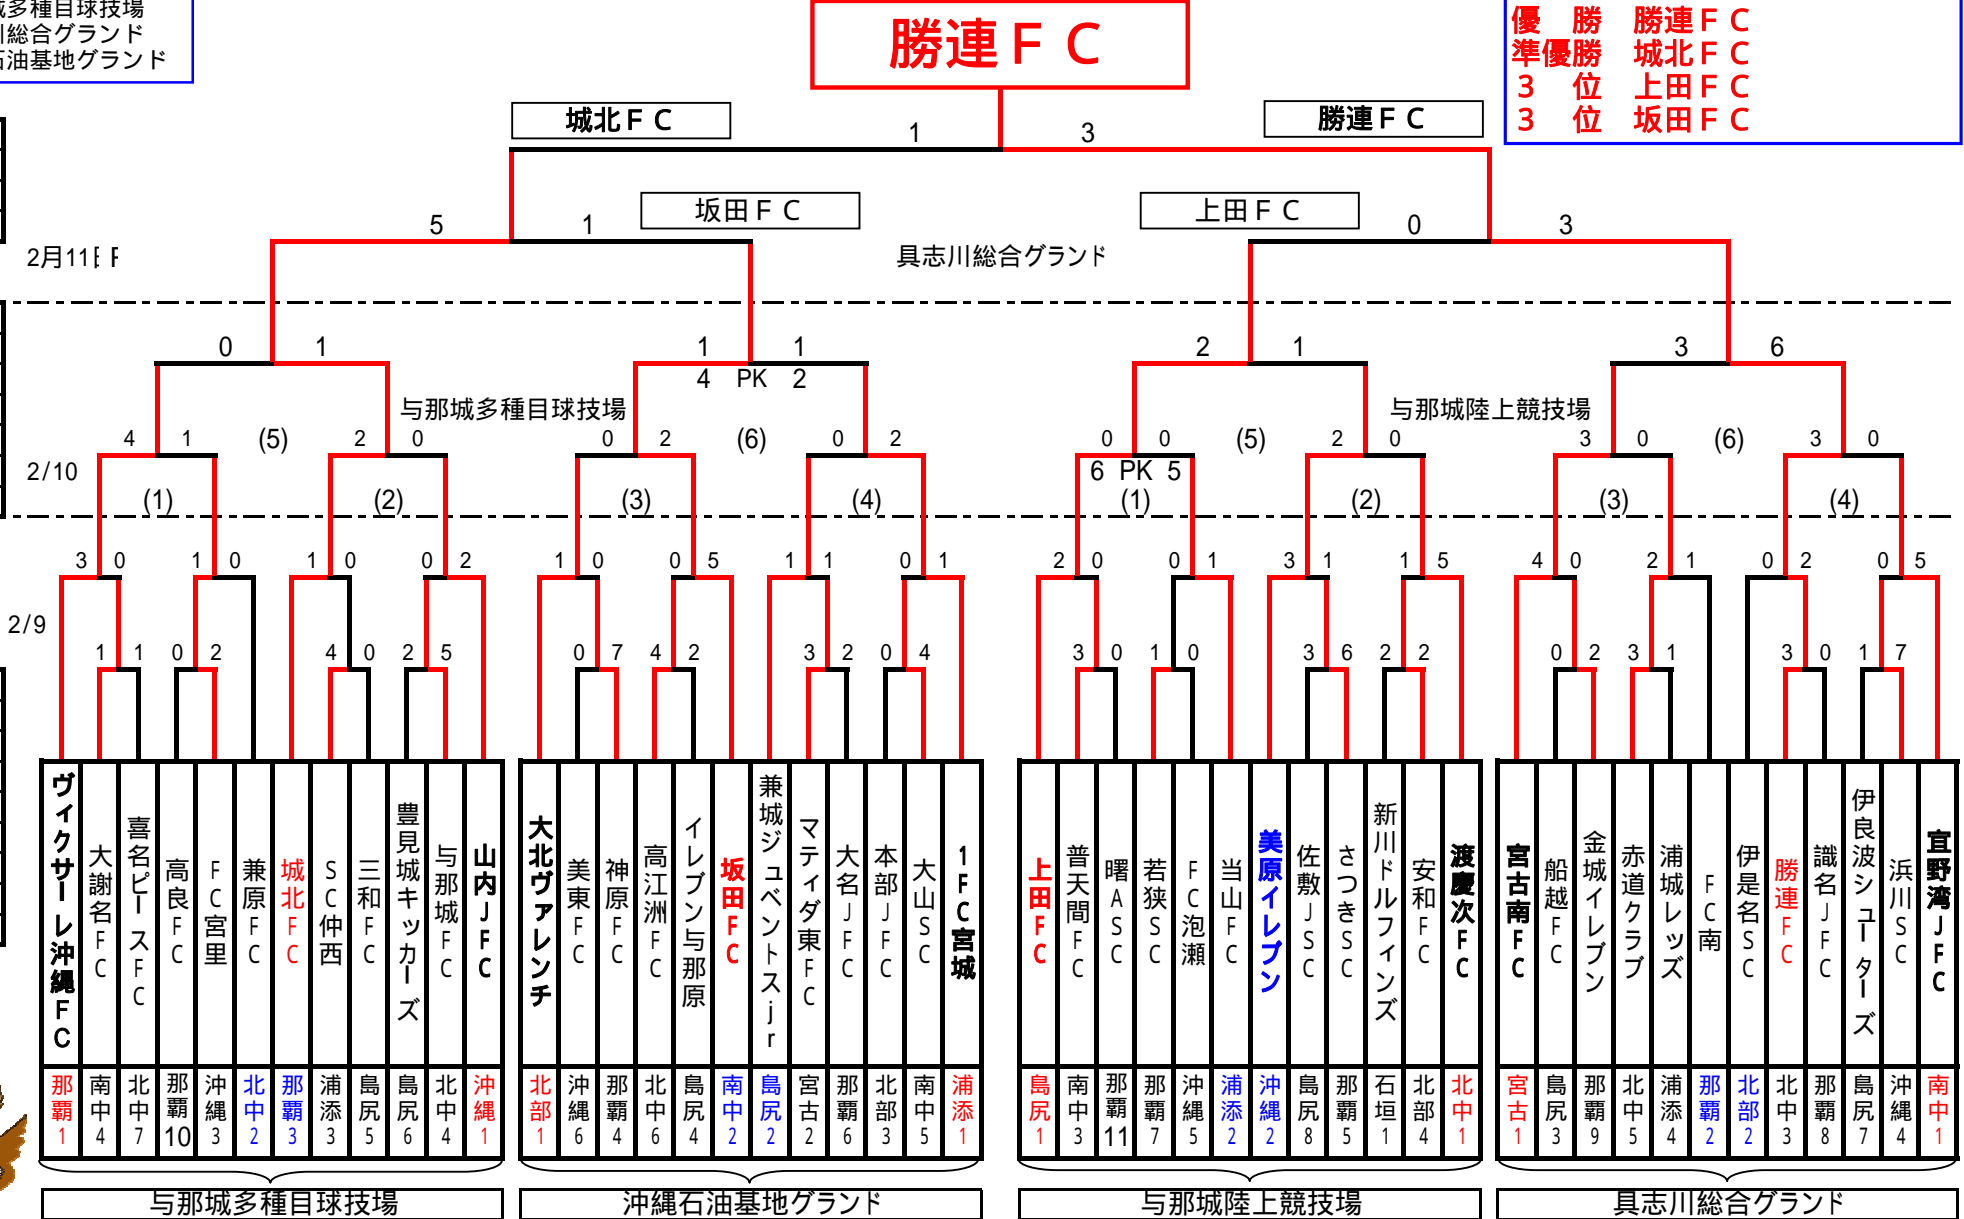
城多種目球技場
川総合グランド
石油基地グランド

勝連ＦＣ

優　勝　勝連ＦＣ
準優勝　城北ＦＣ
３　位　上田ＦＣ
３　位　坂田ＦＣ

城北ＦＣ　1　3　勝連ＦＣ

5　1　坂田ＦＣ　上田ＦＣ　0　3

2月11日
具志川総合グランド

0　1　1　1　4 PK 2　2　1　3　6

与那城多種目球技場　与那城陸上競技場

2/10
4　1　(5)　2　0　0　2　(6)　0　2　0　0　(5)　2　0　3　0　(6)　3　0
6 PK 5
(1)　(2)　(3)　(4)　(1)　(2)　(3)　(4)

3　0　1　0　1　0　0　2　1　0　0　5　1　1　0　1　2　0　0　1　3　1　1　5　4　0　2　1　0　2　0　5

2/9
1　1　0　2　4　0　2　5　0　7　4　2　3　2　0　4　3　0　1　0　3　6　2　2　0　2　3　1　3　0　1　7

ヴィクサーレ沖縄ＦＣ　大謝名ＦＣ　喜名ピースＦＣ　高良ＦＣ　ＦＣ宮里　兼原ＦＣ　城北ＦＣ　ＳＣ仲西　三和ＦＣ　豊見城キッカーズ　与那城ＦＣ　山内ＪＦＣ
北部1　南中4　北中7　那覇10　沖縄3　北中2　那覇3　浦添3　島尻5　島尻6　北中4　沖縄1

大北ヴァレンチ　美東ＦＣ　神原ＦＣ　高江洲ＦＣ　イレブン与那原　坂田ＦＣ　兼城ジュベントスｊｒ　マティダ東ＦＣ　大名ＪＦＣ　本部ＪＦＣ　大山ＳＣ　１ＦＣ宮城
北部1　沖縄6　那覇4　北中6　島尻4　南中2　島尻2　宮古2　那覇6　北部3　南中5　浦添1

上田ＦＣ　普天間ＦＣ　曙ＡＳＣ　若狭ＳＣ　ＦＣ泡瀬　当山ＦＣ　美原イレブン　佐敷ＪＳＣ　さつきＳＣ　新川ドルフィンズ　安和ＦＣ　渡慶次ＦＣ
島尻1　南中3　那覇11　那覇7　沖縄5　浦添2　沖縄2　島尻8　那覇5　石垣1　北部4　北中1

宮古南ＦＣ　船越ＦＣ　金城イレブン　赤道クラブ　浦城レッズ　ＦＣ南　伊是名ＳＣ　勝連ＦＣ　識名ＪＦＣ　伊良波シューターズ　浜川ＳＣ　宜野湾ＪＦＣ
宮古1　島尻3　那覇9　北中5　浦添4　那覇2　北部2　北中3　那覇8　島尻7　沖縄4　南中1

与那城多種目球技場　沖縄石油基地グランド　与那城陸上競技場　具志川総合グランド